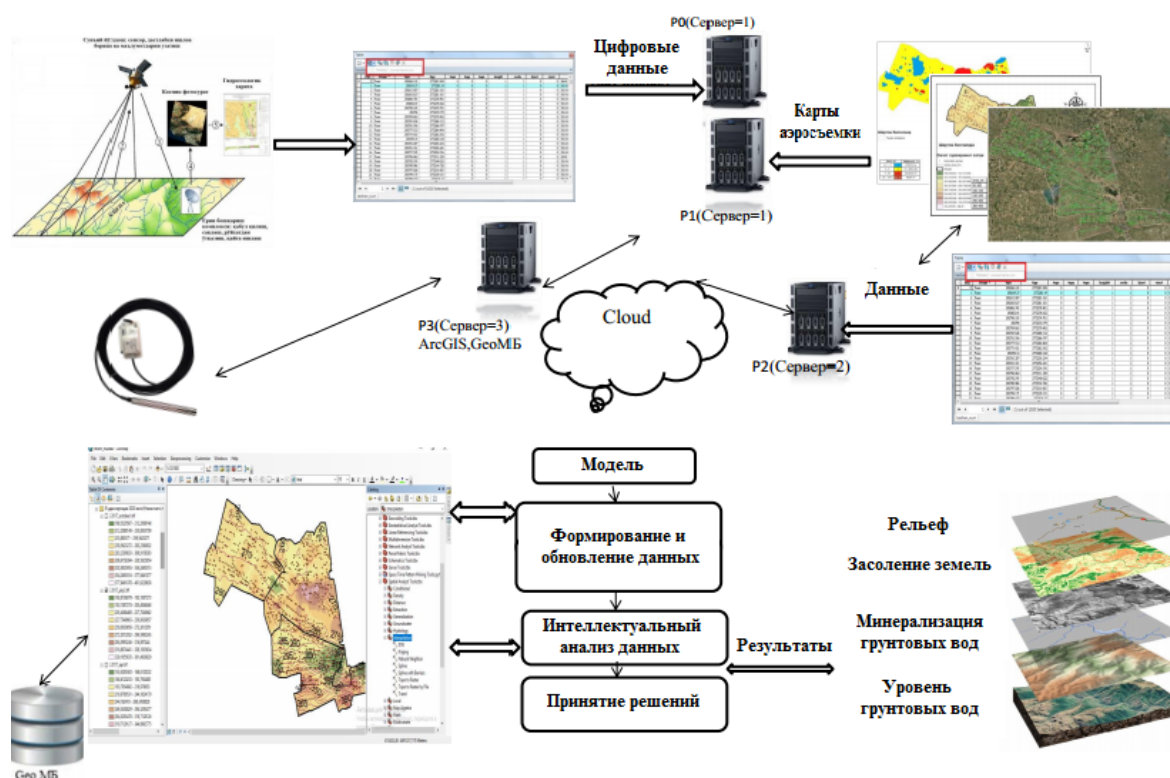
P0(Сервер=1)

Цифровые данные

Карты аэросъемки

P1(Сервер=1)

Данные

P3(Сервер=3)
ArcGIS,GeoМБ

Cloud

P2(Сервер=2)

Модель

Формирование и обновление данных

Интеллектуальный анализ данных

Результаты

Принятие решений

Рельеф

Засоление земель

Минерализация грунтовых вод

Уровень грунтовых вод

Geo МБ